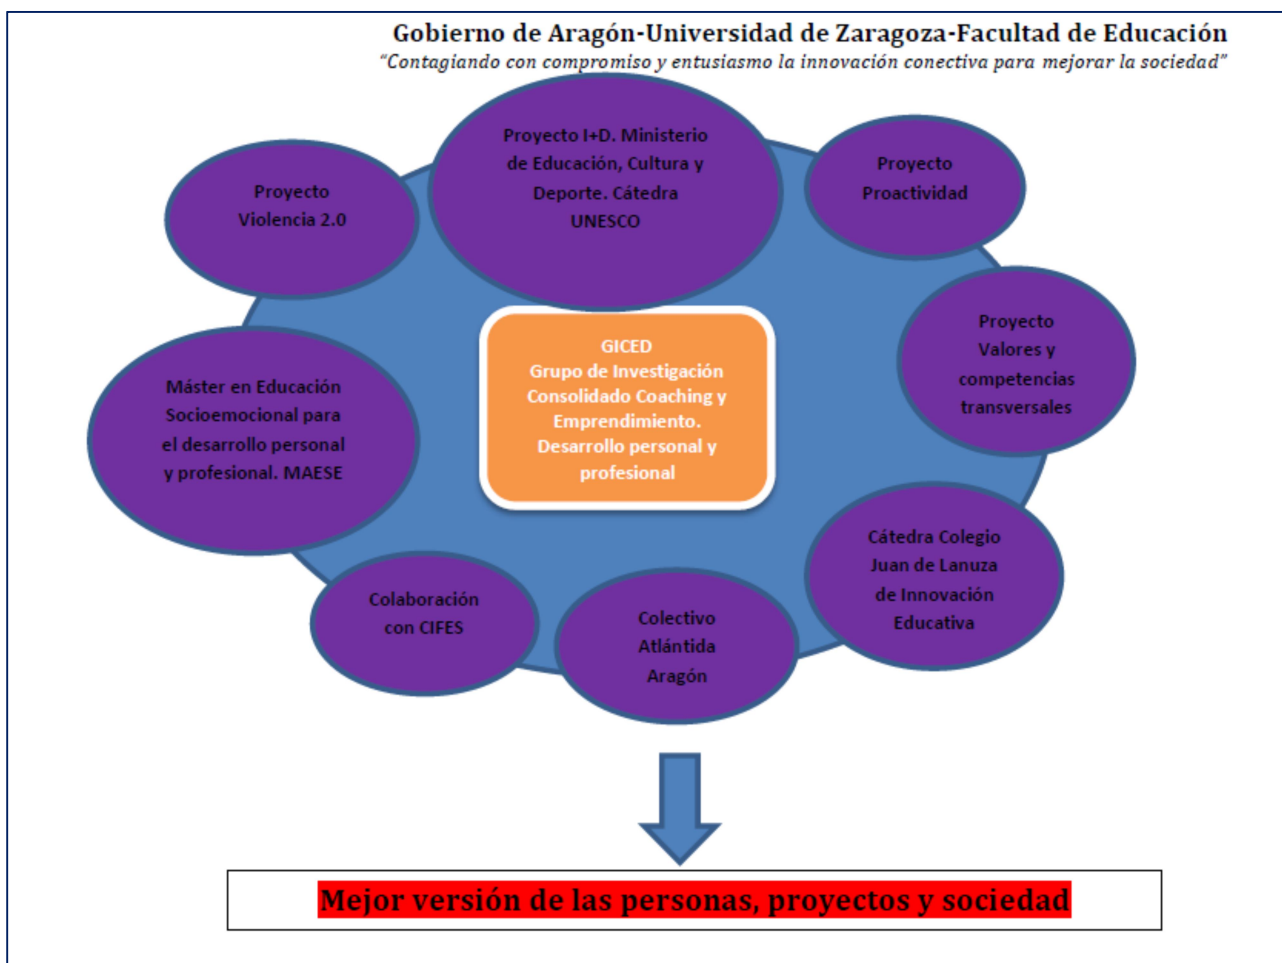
Gobierno de Aragón-Universidad de Zaragoza-Facultad de Educación
"Contagiando con compromiso y entusiasmo la innovación conectiva para mejorar la sociedad"

Proyecto Violencia 2.0

Proyecto I+D. Ministerio de Educación, Cultura y Deporte. Cátedra UNESCO

Proyecto Proactividad

Proyecto Valores y competencias transversales

GICED
Grupo de Investigación Consolidado Coaching y Emprendimiento. Desarrollo personal y profesional

Máster en Educación Socioemocional para el desarrollo personal y profesional. MAESE

Cátedra Colegio Juan de Lanuza de Innovación Educativa

Colaboración con CIFES

Colectivo Atlántida Aragón

Mejor versión de las personas, proyectos y sociedad